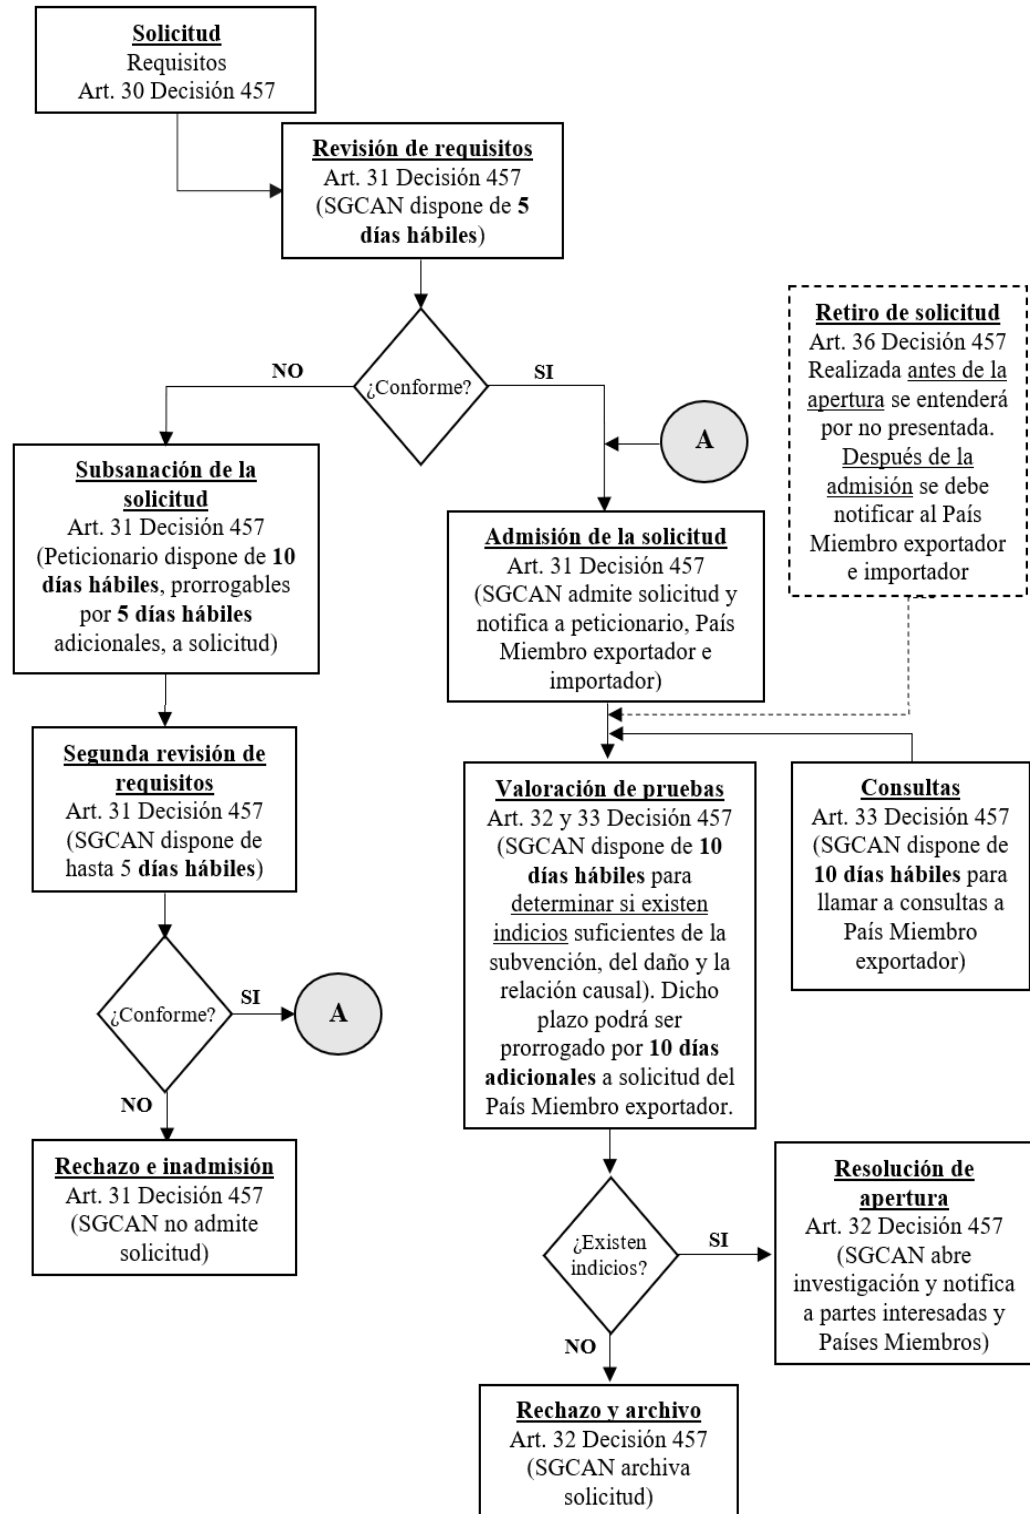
Solicitud
Requisitos
Art. 30 Decisión 457

Revisión de requisitos
Art. 31 Decisión 457
(SGCAN dispone de **5 días hábiles**)

¿Conforme?

NO

SI

A

Retiro de solicitud
Art. 36 Decisión 457
Realizada antes de la apertura se entenderá por no presentada.
Después de la admisión se debe notificar al País Miembro exportador e importador

Subsanación de la solicitud
Art. 31 Decisión 457
(Peticionario dispone de **10 días hábiles**, prorrogables por **5 días hábiles** adicionales, a solicitud)

Admisión de la solicitud
Art. 31 Decisión 457
(SGCAN admite solicitud y notifica a peticionario, País Miembro exportador e importador)

Segunda revisión de requisitos
Art. 31 Decisión 457
(SGCAN dispone de hasta 5 **días hábiles**)

Valoración de pruebas
Art. 32 y 33 Decisión 457
(SGCAN dispone de **10 días hábiles** para determinar si existen indicios suficientes de la subvención, del daño y la relación causal). Dicho plazo podrá ser prorrogado por **10 días adicionales** a solicitud del País Miembro exportador.

Consultas
Art. 33 Decisión 457
(SGCAN dispone de **10 días hábiles** para llamar a consultas a País Miembro exportador)

¿Conforme?

SI

A

NO

Rechazo e inadmisión
Art. 31 Decisión 457
(SGCAN no admite solicitud)

¿Existen indicios?

SI

Resolución de apertura
Art. 32 Decisión 457
(SGCAN abre investigación y notifica a partes interesadas y Países Miembros)

NO

Rechazo y archivo
Art. 32 Decisión 457
(SGCAN archiva solicitud)